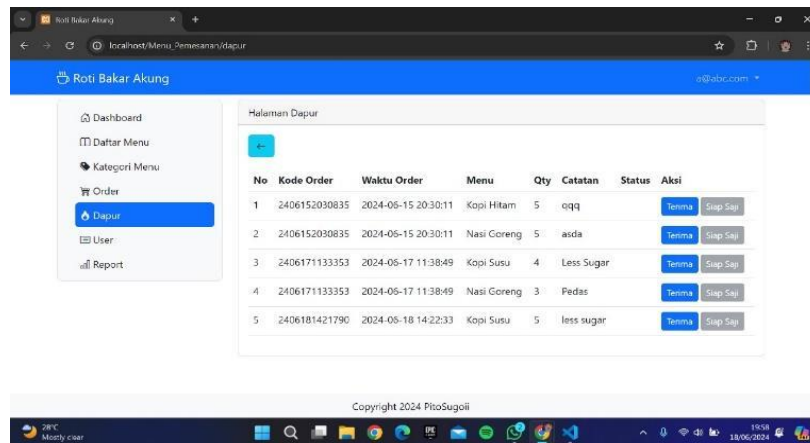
Roti Bakar Akung

localhost/Menu_Pemesanan/dapur

Roti Bakar Akung

a@abc.com

Dashboard
Daftar Menu
Kategori Menu
Order
Dapur
User
Report

Halaman Dapur

←

| No | Kode Order | Waktu Order | Menu | Qty | Catatan | Status | Aksi |
|---|---|---|---|---|---|---|---|
| 1 | 2406152030835 | 2024-06-15 20:30:11 | Kopi Hitam | 5 | qqq | | Terima Siap Saji |
| 2 | 2406152030835 | 2024-06-15 20:30:11 | Nasi Goreng | 5 | asda | | Terima Siap Saji |
| 3 | 2406171133353 | 2024-06-17 11:38:49 | Kopi Susu | 4 | Less Sugar | | Terima Siap Saji |
| 4 | 2406171133353 | 2024-06-17 11:38:49 | Nasi Goreng | 3 | Pedas | | Terima Siap Saji |
| 5 | 2406181421790 | 2024-06-18 14:22:33 | Kopi Susu | 5 | less sugar | | Terima Siap Saji |

Copyright 2024 PitoSugoii

28°C
Mostly clear

19:58
18/06/2024